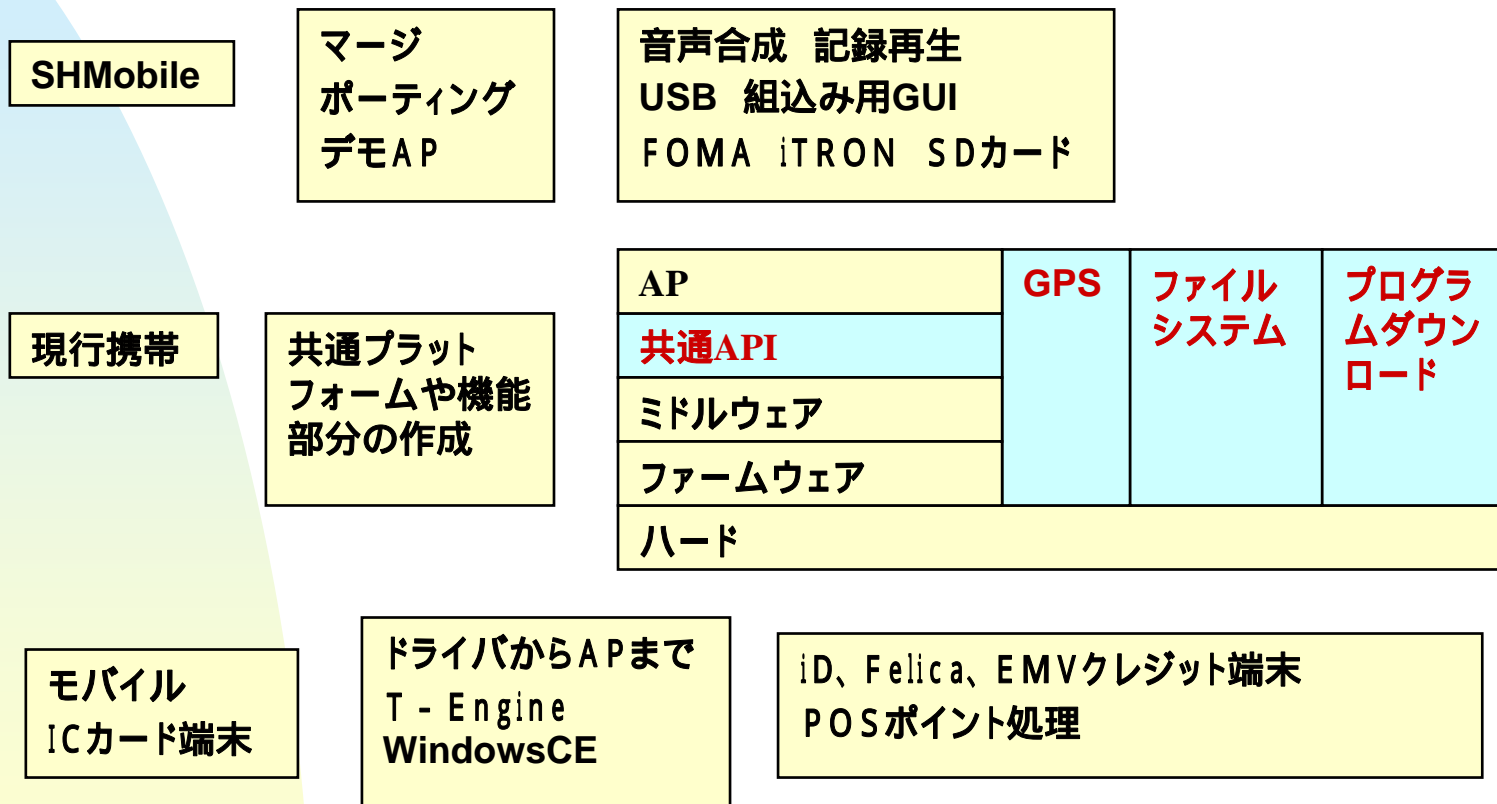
SHMobile

マージ
ポーティング
デモAP

音声合成　記録再生
USB　組込み用GUI
FOMA　iTRON　SDカード

現行携帯

共通プラット
フォームや機能
部分の作成

| AP | GPS | ファイルシステム | プログラムダウンロード |
|---|---|---|---|
| 共通API | | | |
| ミドルウェア | | | |
| ファームウェア | | | |
| ハード | | | |

モバイル
ICカード端末

ドライバからAPまで
T－Engine
WindowsCE

iD、Felica、EMVクレジット端末
POSポイント処理